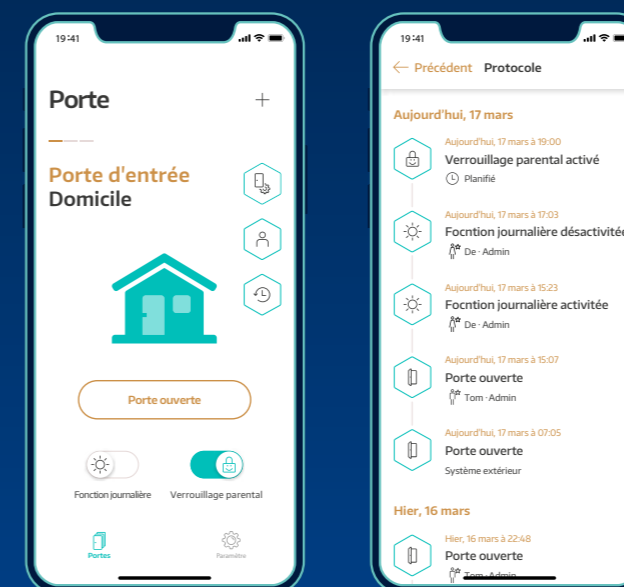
19:41

Porte

+

Porte d'entrée
Domicile

Porte ouverte

Fonction journalière

Verrouillage parental

Portes

Paramètre

19:41

Précédent Protocole

Aujourd'hui, 17 mars

Aujourd'hui, 17 mars à 19:00
Verrouillage parental activé
Planifié

Aujourd'hui, 17 mars à 17:03
Focntion journalière désactivitée
De · Admin

Aujourd'hui, 17 mars à 15:23
Focntion journalière activitée
De · Admin

Aujourd'hui, 17 mars à 15:07
Porte ouverte
Tom · Admin

Aujourd'hui, 17 mars à 07:05
Porte ouverte
Système extérieur

Hier, 16 mars

Hier, 16 mars à 22:48
Porte ouverte
Tom · Admin